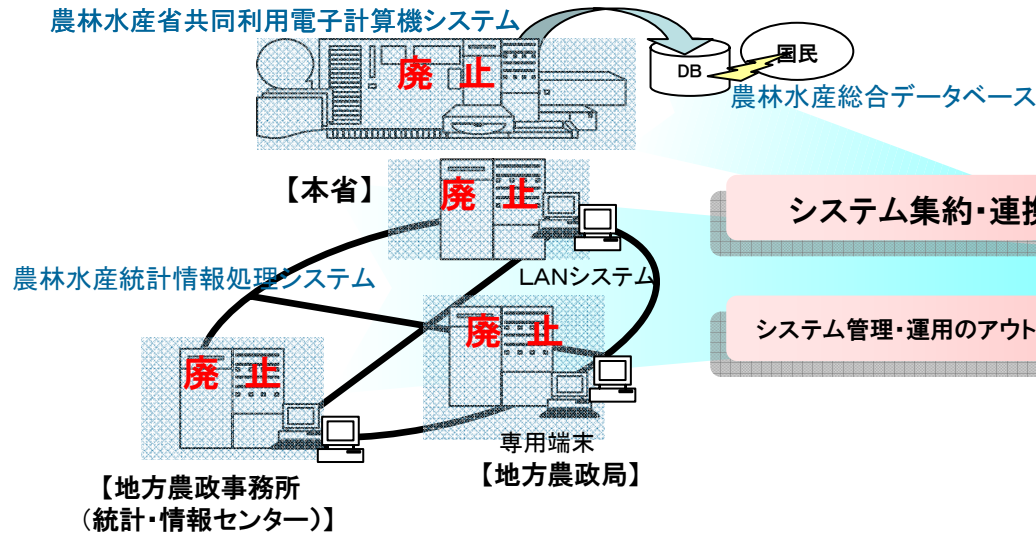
農林水産省共同利用電子計算機システム

廃止

DB

国民

農林水産総合データベース

【本省】

廃止

システム集約・連携

農林水産統計情報処理システム

LANシステム

廃止

システム管理・運用のアウト

廃止

専用端末

【地方農政局】

【地方農政事務所（統計・情報センター）】